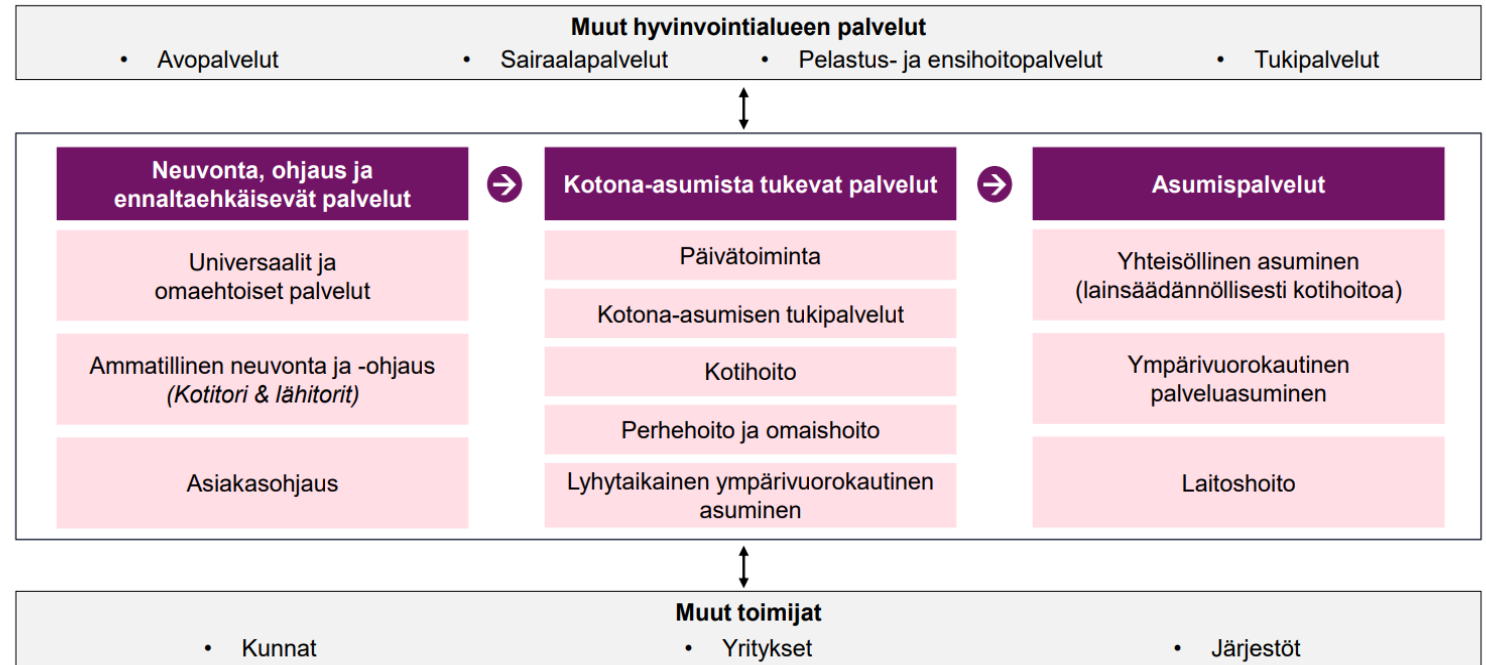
Muut hyvinvointialueen palvelut
• Avopalvelut • Sairaalapalvelut • Pelastus- ja ensihoitopalvelut • Tukipalvelut

Neuvonta, ohjaus ja ennaltaehkäisevät palvelut

Universaalit ja omaehtoiset palvelut

Ammatillinen neuvonta ja -ohjaus (Kotitori & lähitorit)

Asiakasohjaus

Kotona-asumista tukevat palvelut

Päivätoiminta

Kotona-asumisen tukipalvelut

Kotihoito

Perhehoito ja omaishoito

Lyhytaikainen ympärivuorokautinen asuminen

Asumispalvelut

Yhteisöllinen asuminen (lainsäädännöllisesti kotihoitoa)

Ympärivuorokautinen palveluasuminen

Laitoshoito

Muut toimijat
• Kunnat • Yritykset • Järjestöt